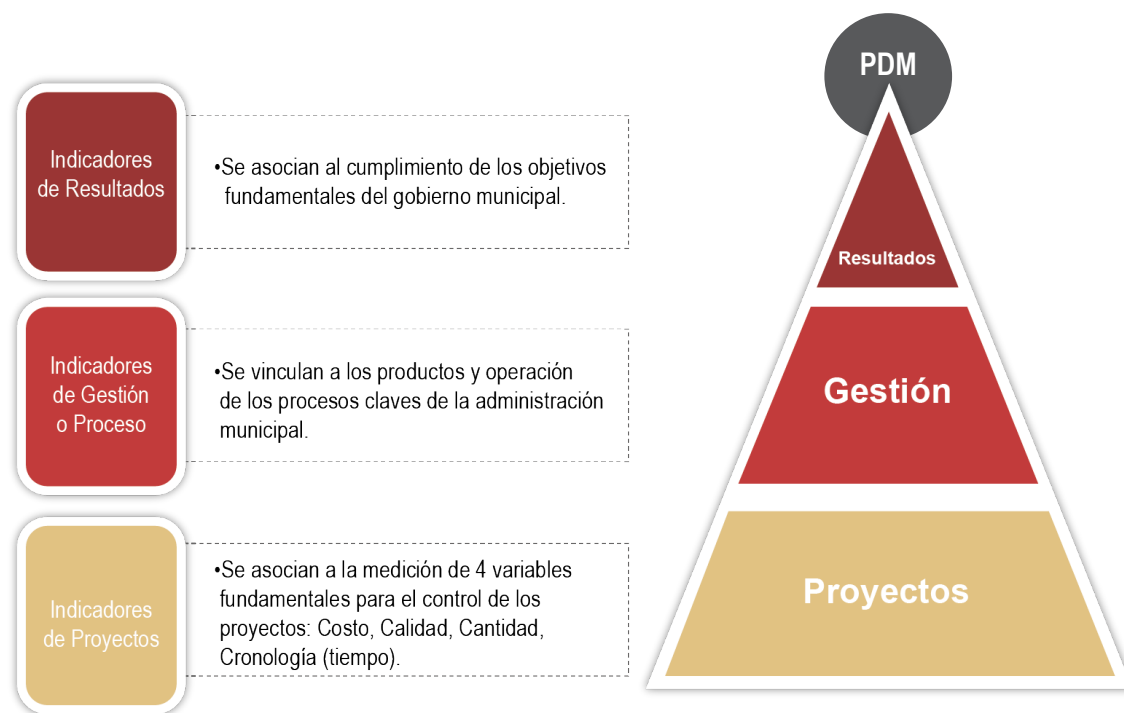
Indicadores de Resultados

•Se asocian al cumplimiento de los objetivos fundamentales del gobierno municipal.

Indicadores de Gestión o Proceso

•Se vinculan a los productos y operación de los procesos claves de la administración municipal.

Indicadores de Proyectos

•Se asocian a la medición de 4 variables fundamentales para el control de los proyectos: Costo, Calidad, Cantidad, Cronología (tiempo).

PDM

Resultados

Gestión

Proyectos